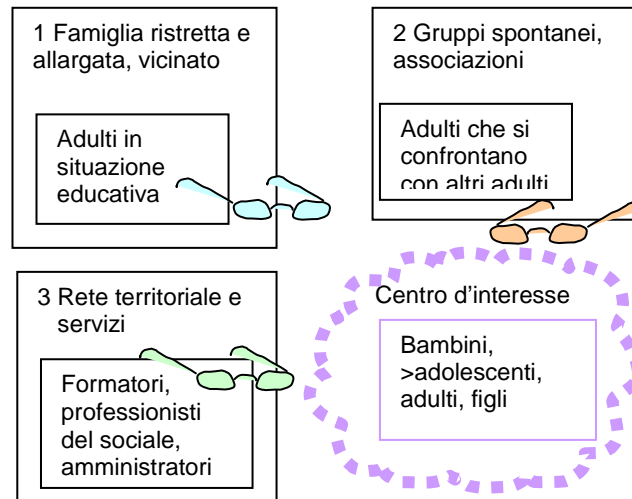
1 Famiglia ristretta e allargata, vicinato

Adulti in situazione educativa

2 Gruppi spontanei, associazioni

Adulti che si confrontano con altri adulti

3 Rete territoriale e servizi

Formatori, professionisti del sociale, amministratori

Centro d'interesse

Bambini, >adolescenti, adulti, figli